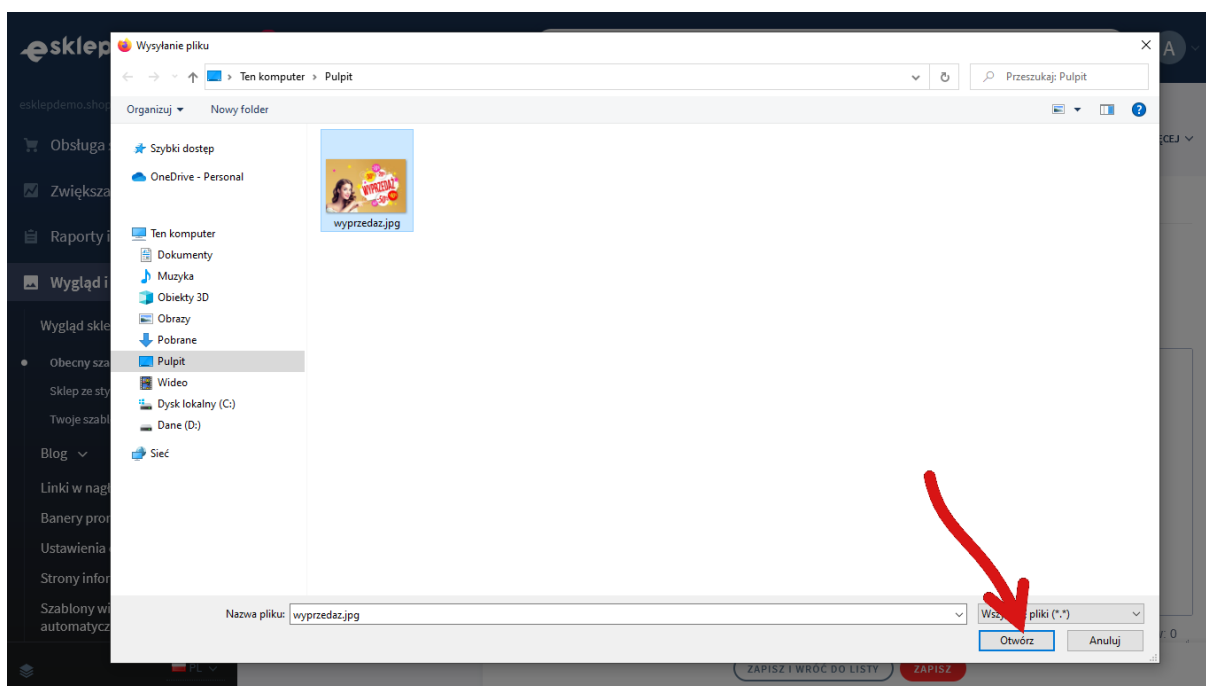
esklep
esklepdemo.shop
Obsługa
Zwiększa
Raporty i
Wygląd i
Wygląd skle
Obecny sza
Sklep ze sty
Twoje szabl
Blog
Linki w nagł
Banery pro
Ustawienia
Strony info
Szablony wi
automatycz
PL

Wysyłanie pliku
Ten komputer > Pulpit
Przeszukaj: Pulpit
Organizuj ▾
Nowy folder
Szybki dostęp
OneDrive - Personal
Ten komputer
Dokumenty
Muzyka
Obiekty 3D
Obrazy
Pobrane
Pulpit
Wideo
Dysk lokalny (C:)
Dane (D:)
Sieć
WYPRZEDAŻ
wyprzedaz.jpg
Nazwa pliku: wyprzedaz.jpg
Wszy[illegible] pliki (*.*)
Otwórz
Anuluj

A
CEJ
r: 0
ZAPISZ I WRÓĆ DO LISTY
ZAPISZ